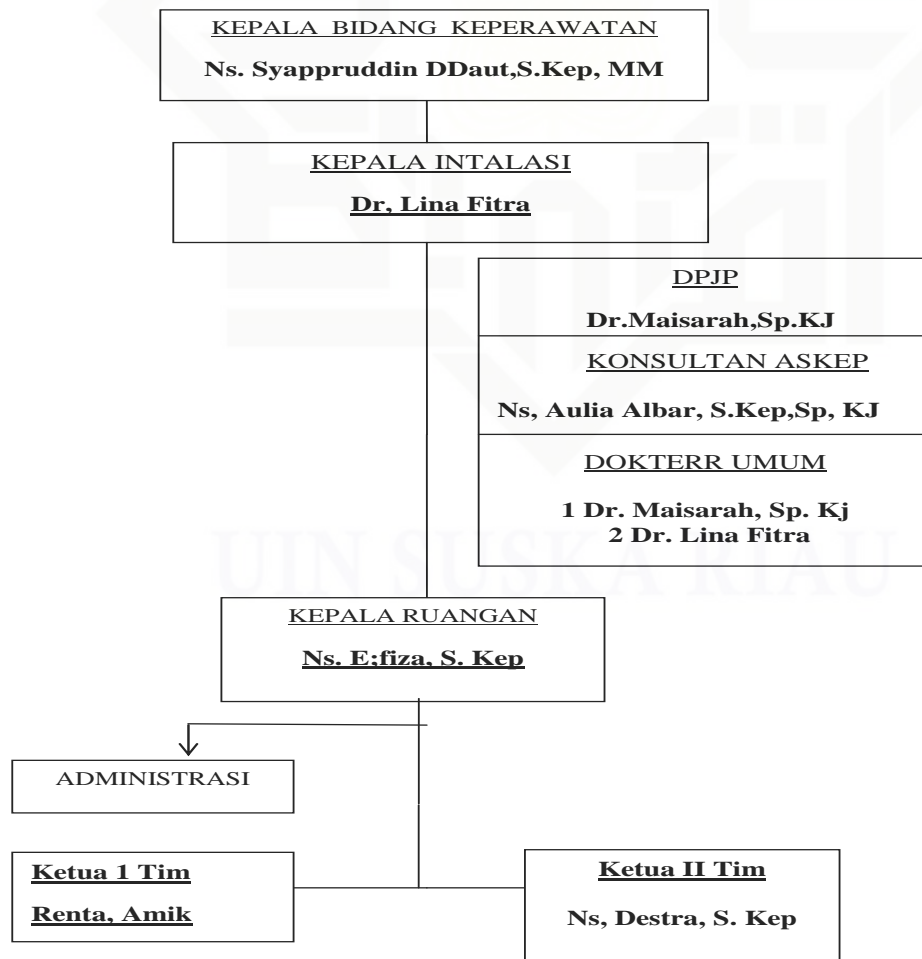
KEPALA BIDANG KEPERAWATAN

Ns. Syappruddin DDaut,S.Kep, MM

KEPALA INTALASI

Dr, Lina Fitra

DPJP

Dr.Maisarah,Sp.KJ

KONSULTAN ASKEP

Ns, Aulia Albar, S.Kep,Sp, KJ

DOKTERR UMUM

1 Dr. Maisarah, Sp. Kj
2 Dr. Lina Fitra

KEPALA RUANGAN

Ns. E;fiza, S. Kep

ADMINISTRASI

Ketua 1 Tim

Renta, Amik

Ketua II Tim

Ns, Destra, S. Kep

UIN SUSKA RIAU